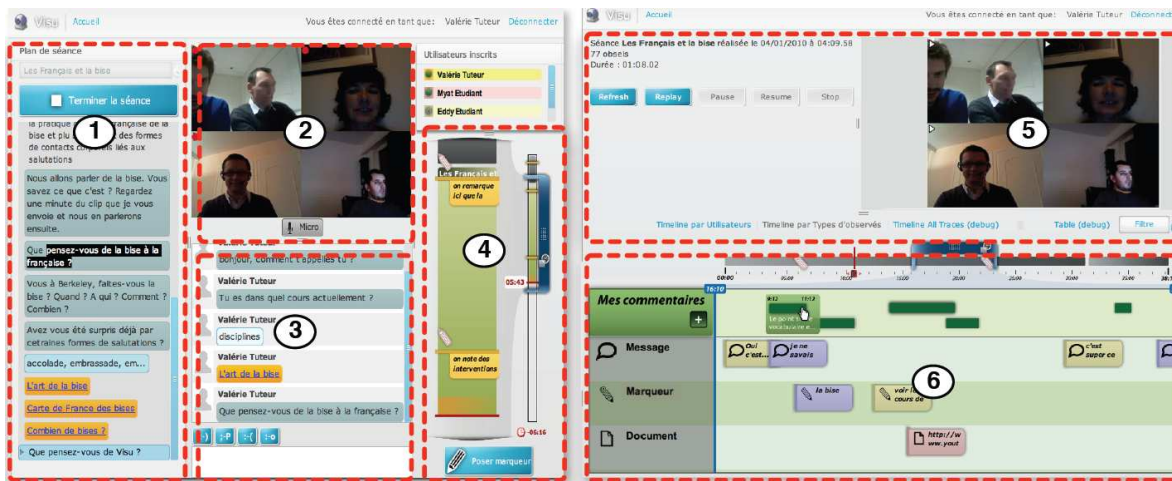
Visu Accueil Vous êtes connecté en tant que : Valérie Tuteur Déconnecter

Plan de séance

Les Français et la bise

Terminer la séance

1

la pratique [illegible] française de la bise et plus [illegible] des formes de contacts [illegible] liés aux salutations

Nous allons parler de la bise. Vous savez ce que c'est ? Regardez une minute du clip que je vous envoie et nous en parlerons ensuite.

Que pensez-vous de la bise à la française ?

Vous à Berkeley, faites-vous la bise ? Quand ? A qui ? Comment ? Combien ?

Avez vous été surpris déjà par cetraines formes de salutations ?

accolade, embrassade, em...

L'art de la bise

Carte de France des bises

Combien de bises ?

Que pensez-vous de Visu ?

2

Micro

Utilisateurs inscrits

Valérie Tuteur

Myat Etudiant

Eddy Etudiant

bonjour, comment t'appelles tu ?

Valérie Tuteur

Tu es dans quel cours actuellement ?

Valérie Tuteur

disciplines

3

Valérie Tuteur

L'art de la bise

Valérie Tuteur

Que pensez-vous de la bise à la française ?

4

Les Français et

on remarque ici que la

05:43

on note des interventions

-06:16

Poser marqueur

Visu Accueil Vous êtes connecté en tant que : Valérie Tuteur Déconnecter

Séance Les Français et la bise réalisée le 04/01/2010 à 04:09.58

77 obsels

Durée : 01:08.02

Refresh Replay Pause Resume Stop

5

Timeline par Utilisateurs Timeline par Types d'observés Timeline All Traces (debug) Table (debug) Filtre

Mes commentaires

Le point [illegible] vocabulaire e...

Message

Oui c'est...

je ne savais

c'est super ce

Marqueur

la bise

voir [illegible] cours de

6

Document

http://www.yout